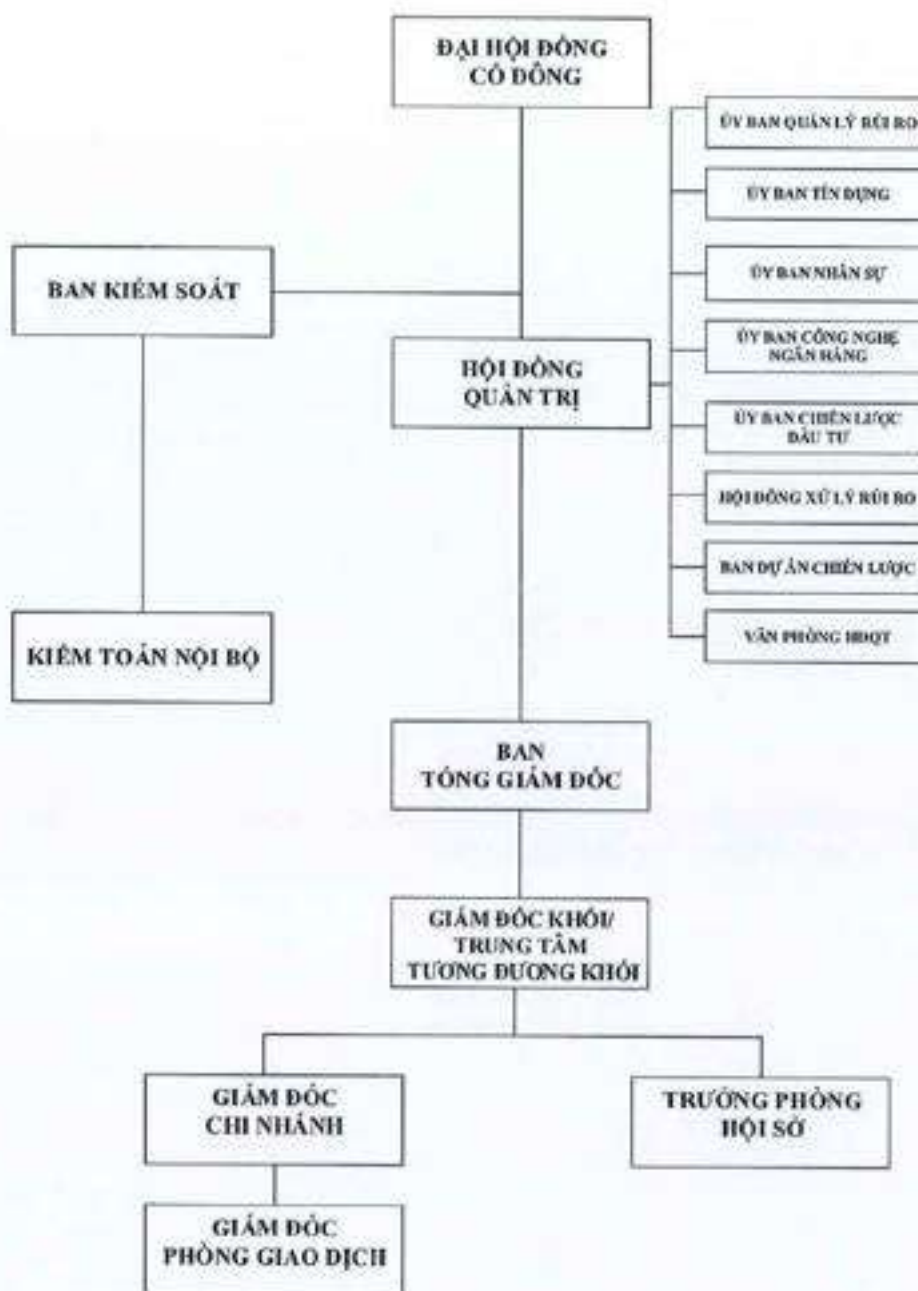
ĐẠI HỘI ĐỒNG CỔ ĐÔNG

ỦY BAN QUẢN LÝ RỦI RO

ỦY BAN TÍN DỤNG

ỦY BAN NHÂN SỰ

ỦY BAN CÔNG NGHỆ NGÂN HÀNG

ỦY BAN CHIẾN LƯỢC ĐẦU TƯ

HỘI ĐỒNG XỬ LÝ RỦI RO

BAN DỰ ÁN CHIẾN LƯỢC

VĂN PHÒNG HĐQT

BAN KIỂM SOÁT

HỘI ĐỒNG QUẢN TRỊ

KIỂM TOÁN NỘI BỘ

BAN TỔNG GIÁM ĐỐC

GIÁM ĐỐC KHỐI/ TRUNG TÂM TƯƠNG ĐƯƠNG KHỐI

GIÁM ĐỐC CHI NHÁNH

TRƯỞNG PHÒNG HỘI SỞ

GIÁM ĐỐC PHÒNG GIAO DỊCH